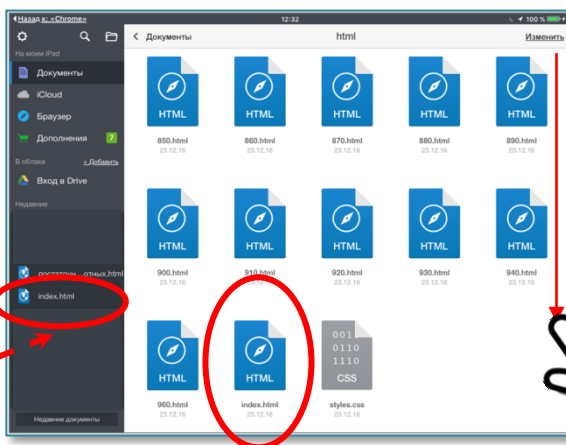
◀ Назад к: «Chrome»
12:32
100 %

На моем iPad
Документы
iCloud
Браузер
Дополнения 7
В облаке
+ Добавить
Вход в Drive
Недавние
достаточн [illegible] отных.html
index.html
Недавние документы

< Документы
html
Изменить

HTML
850.html
23.12.16

HTML
860.html
23.12.16

HTML
870.html
23.12.16

HTML
880.html
23.12.16

HTML
890.html
23.12.16

HTML
900.html
23.12.16

HTML
910.html
23.12.16

HTML
920.html
23.12.16

HTML
930.html
23.12.16

HTML
940.html
23.12.16

HTML
960.html
23.12.16

HTML
index.html
23.12.16

001
0110
1110
CSS
styles.css
23.12.16